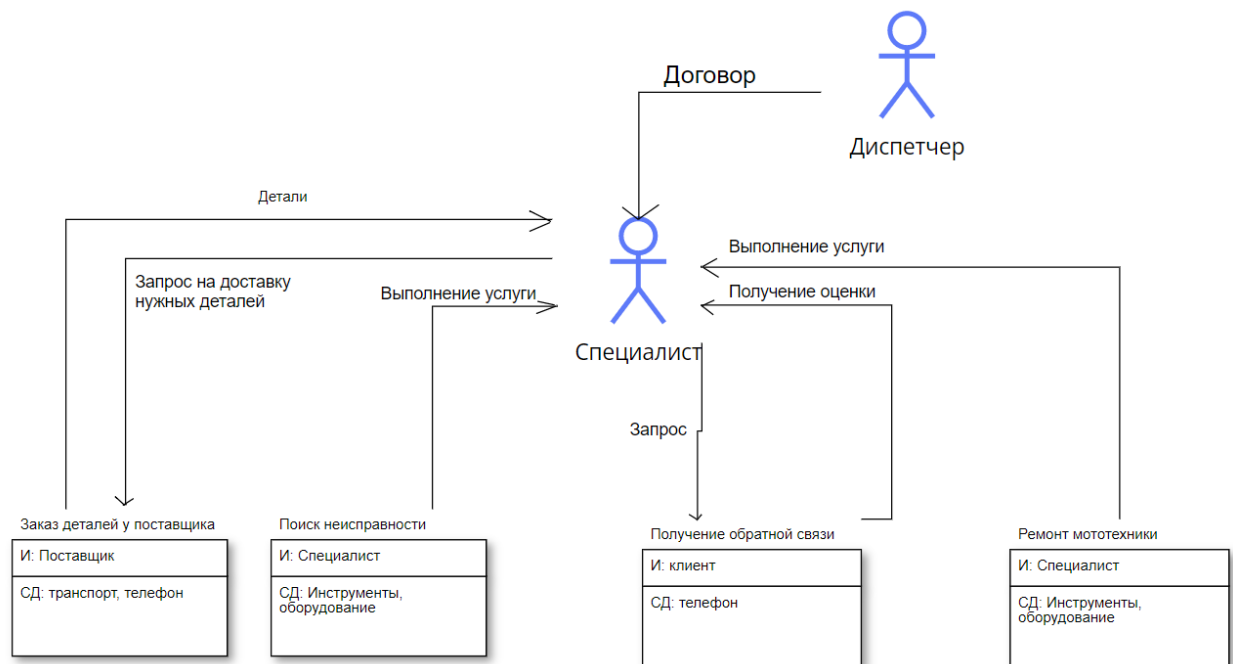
Договор

Диспетчер

Детали

Запрос на доставку нужных деталей

Выполнение услуги

Специалист

Выполнение услуги

Получение оценки

Запрос

Заказ деталей у поставщика

И: Поставщик

СД: транспорт, телефон

Поиск неисправности

И: Специалист

СД: Инструменты, оборудование

Получение обратной связи

И: клиент

СД: телефон

Ремонт мототехники

И: Специалист

СД: Инструменты, оборудование